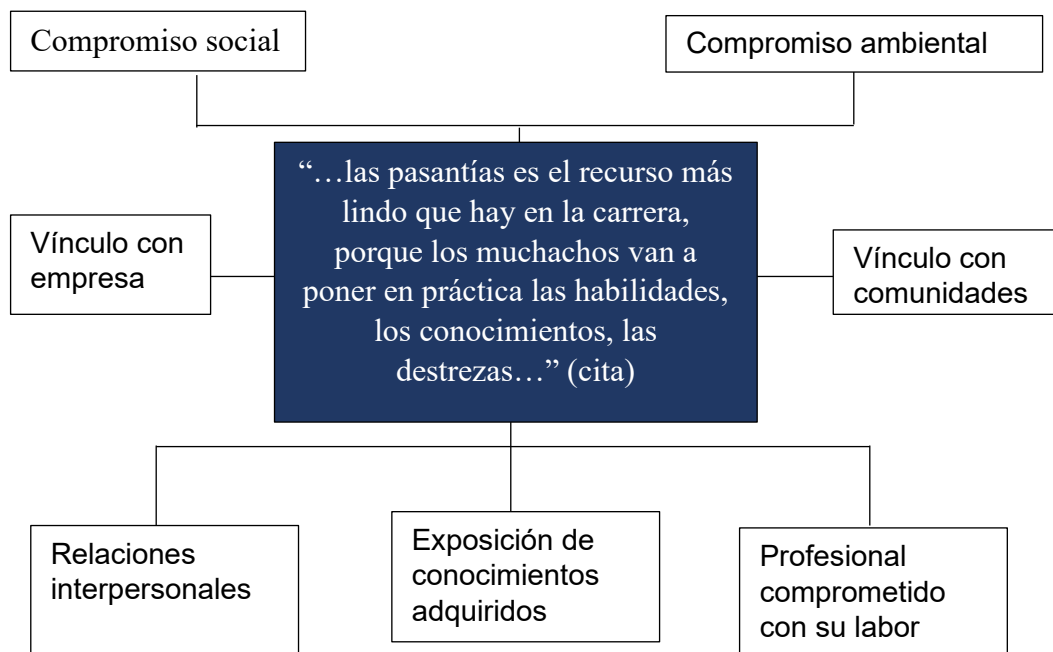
Compromiso social

Compromiso ambiental

Vínculo con empresa

"…las pasantías es el recurso más lindo que hay en la carrera, porque los muchachos van a poner en práctica las habilidades, los conocimientos, las destrezas…" (cita)

Vínculo con comunidades

Relaciones interpersonales

Exposición de conocimientos adquiridos

Profesional comprometido con su labor